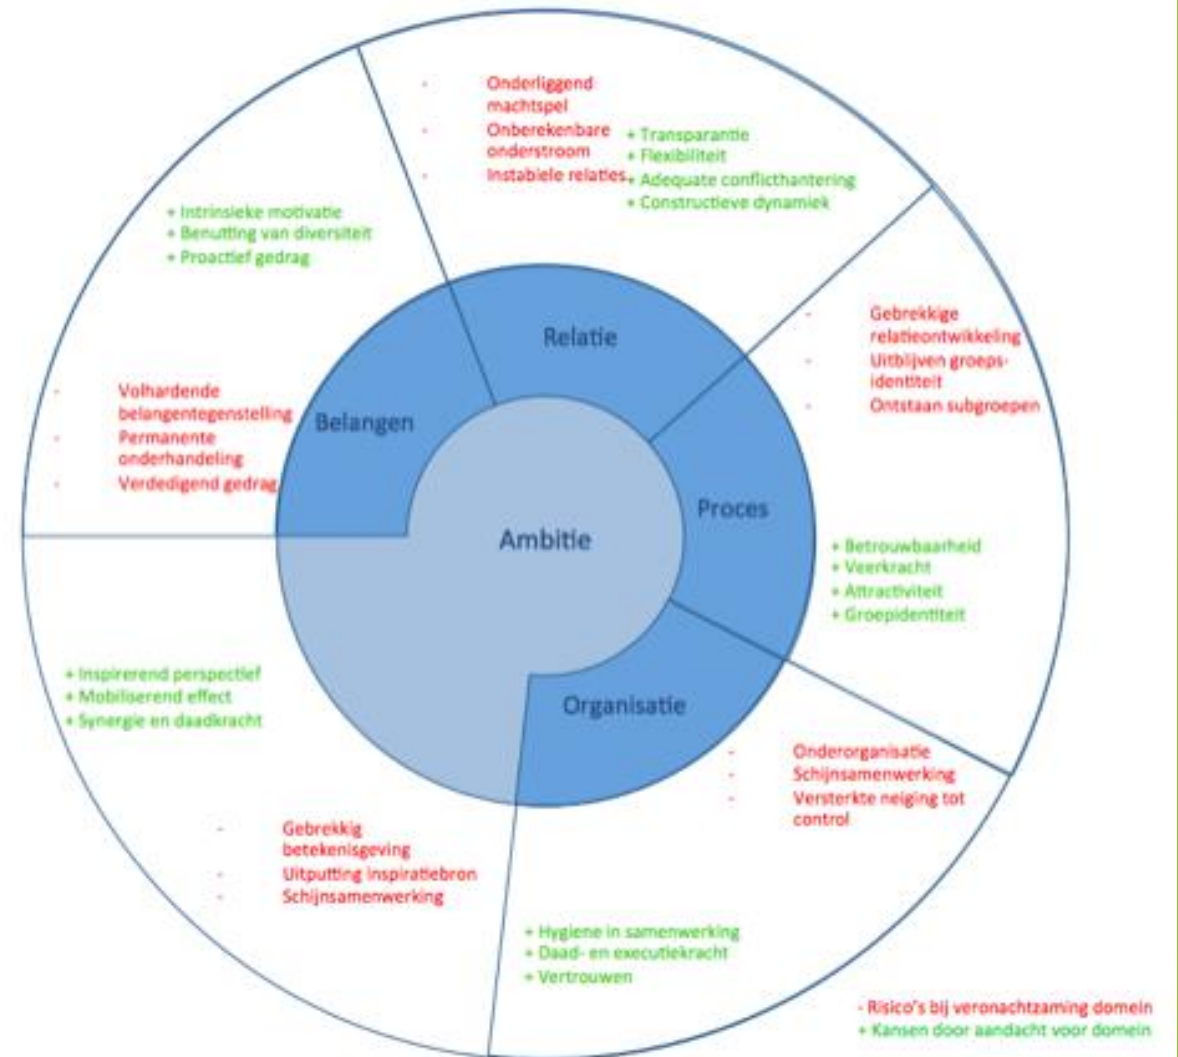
- Onderliggend machtspel
- Onberekenbare onderstroom
- Instabiele relaties

+ Transparantie
+ Flexibiliteit
+ Adequate conflicthantering
+ Constructieve dynamiek

+ Intrinsieke motivatie
+ Benutting van diversiteit
+ Proactief gedrag

- Gebrekkige relatieontwikkeling
- Uitblijven groepsidentiteit
- Ontstaan subgroepen

- Volhardende belangentegenstelling
- Permanente onderhandeling
- Verdedigend gedrag

Relatie

Belangen

Proces

Ambitie

Organisatie

+ Betrouwbaarheid
+ Veerkracht
+ Attractiviteit
+ Groepidentiteit

+ Inspirerend perspectief
+ Mobiliserend effect
+ Synergie en daadkracht

- Onderorganisatie
- Schijnsamenwerking
- Versterkte neiging tot control

- Gebrekkig betekenisgeving
- Uitputting inspiratiebron
- Schijnsamenwerking

+ Hygiene in samenwerking
+ Daad- en executiekracht
+ Vertrouwen

- Risico's bij veronachtzaming domein
+ Kansen door aandacht voor domein